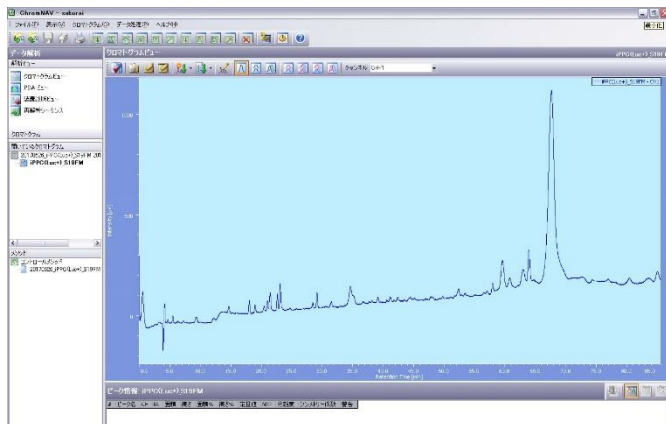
ChromNAV - sakurai

ファイル(F) 表示(V) クロマトグラム(C) データ処理(P) ヘルプ(H)

データ解析

解析ビュー

クロマトグラムビュー

PDA ビュー

定量計算ビュー

再解析シーケンス

クロマトグラム

開いているクロマトグラム

20170828_iPPO(Luc+)_S18FM_IR

iPPO(Luc+)_S18FM

スタンダード

エンドロールクン

20170828_iPPO(Luc+)_S18FM

クロマトグラムビュー

チャンネル

iPPO(Luc+)_S18FM

1000

500

0

Retention Time [min]

ピーク情報 iPPO(Luc+)_S18FM

# ピーク名 CH RT 面積 高さ 面積% 高さ% 定量値 NTP 分離度 シンメトリー係数 警告